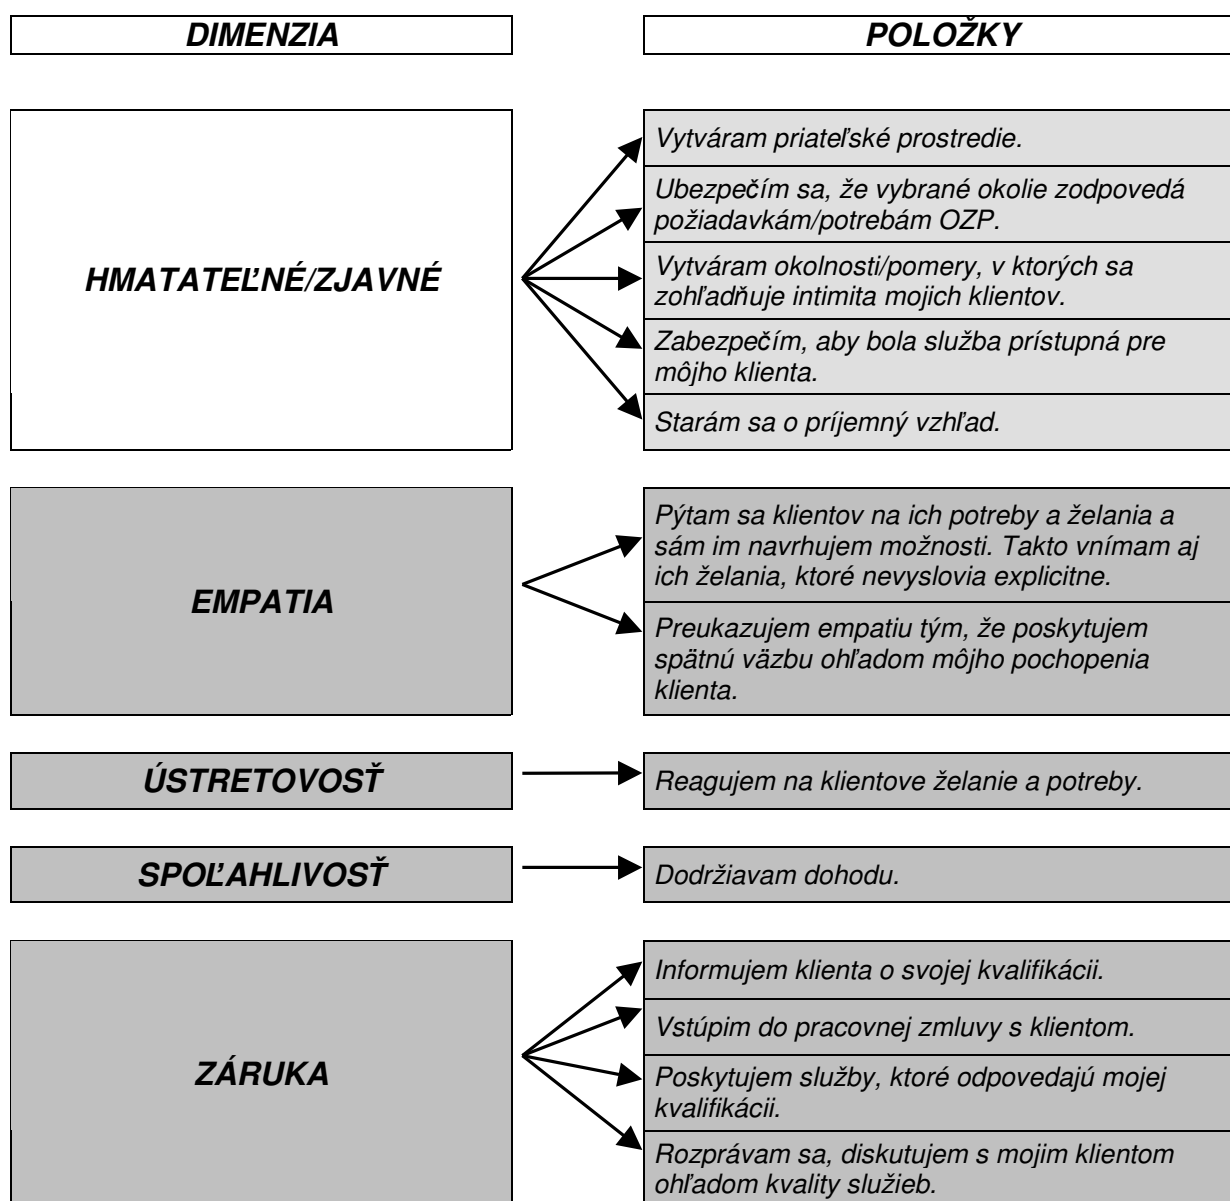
DIMENZIA

POLOŽKY

HMATATEĽNÉ/ZJAVNÉ

Vytváram priateľské prostredie.

Ubezpečím sa, že vybrané okolie zodpovedá požiadavkám/potrebám OZP.

Vytváram okolnosti/pomery, v ktorých sa zohľadňuje intimita mojich klientov.

Zabezpečím, aby bola služba prístupná pre môjho klienta.

Starám sa o príjemný vzhľad.

EMPATIA

Pýtam sa klientov na ich potreby a želania a sám im navrhujem možnosti. Takto vnímam aj ich želania, ktoré nevyslovia explicitne.

Preukazujem empatiu tým, že poskytujem spätnú väzbu ohľadom môjho pochopenia klienta.

ÚSTRETOVOSŤ

Reagujem na klientove želanie a potreby.

SPOĽAHLIVOSŤ

Dodržiavam dohodu.

ZÁRUKA

Informujem klienta o svojej kvalifikácii.

Vstúpim do pracovnej zmluvy s klientom.

Poskytujem služby, ktoré odpovedajú mojej kvalifikácii.

Rozprávam sa, diskutujem s mojim klientom ohľadom kvality služieb.